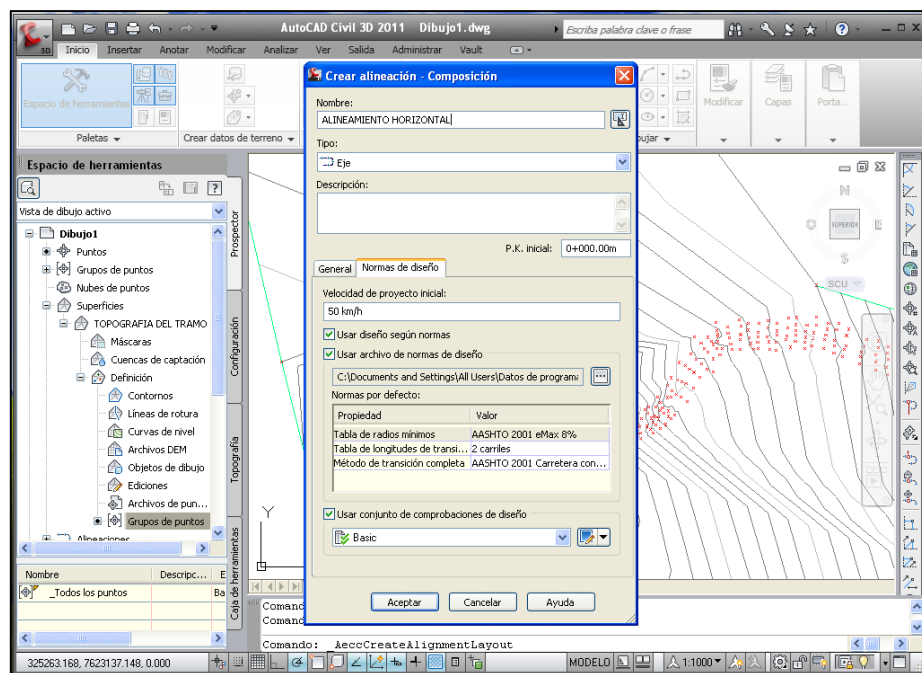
AutoCAD Civil 3D 2011 Dibujo1.dwg
Escriba palabra clave o frase
Inicio Insertar Anotar Modificar Analizar Ver Salida Administrar Vault
Espacio de herramientas
Paletas
Crear datos de terreno
Modificar Capas Porta...
Espacio de herramientas
Vista de dibujo activo
Dibujo1
Puntos
Grupos de puntos
Nubes de puntos
Superficies
TOPOGRAFIA DEL TRAMO
Máscaras
Cuencas de captación
Definición
Contornos
Líneas de rotura
Curvas de nivel
Archivos DEM
Objetos de dibujo
Ediciones
Archivos de pun...
Grupos de puntos
Alineaciones
Prospector
Configuración
Topografía
Caja de herramientas
Nombre Descripc... E
_Todos los puntos Ba
Crear alineación - Composición
Nombre:
ALINEAMIENTO HORIZONTAL
Tipo:
Eje
Descripción:
P.K. inicial: 0+000.00m
General Normas de diseño
Velocidad de proyecto inicial:
50 km/h
Usar diseño según normas
Usar archivo de normas de diseño
C:\Documents and Settings\All Users\Datos de programa
Normas por defecto:
| Propiedad | Valor |
|---|---|
| Tabla de radios mínimos | AASHTO 2001 eMax 8% |
| Tabla de longitudes de transi... | 2 carriles |
| Método de transición completa | AASHTO 2001 Carretera con... |
Usar conjunto de comprobaciones de diseño
Basic
Aceptar Cancelar Ayuda
N
SUPERIOR
E
SCU
Y
Comand
Comand
Comando: _AeccCreateAlignmentLayout
325263.168, 7623137.148, 0.000
MODELO
1:1000